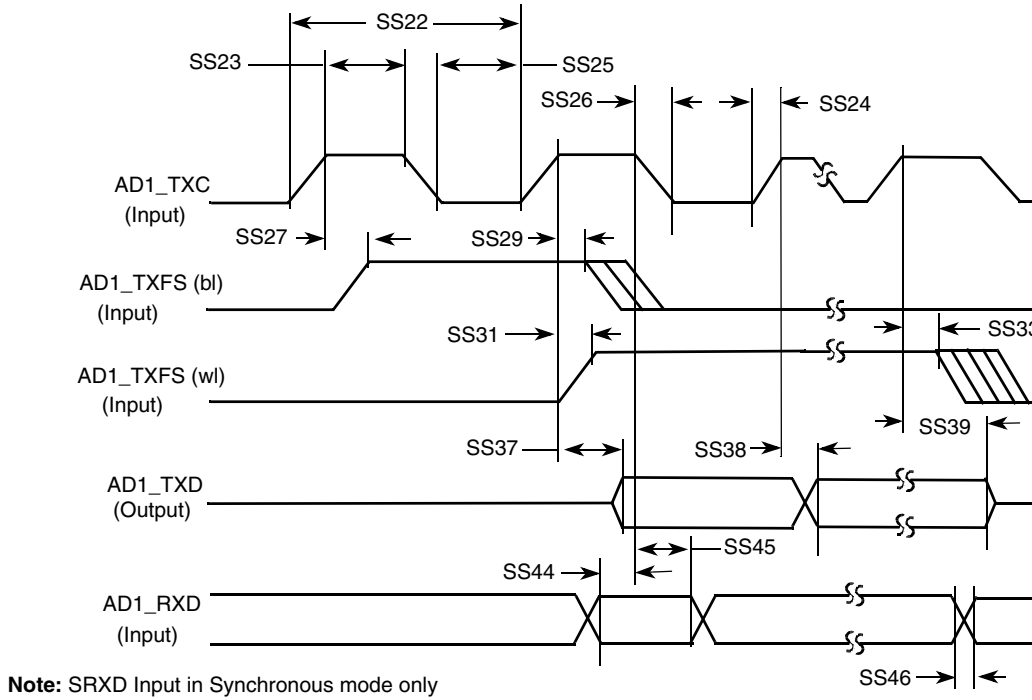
SS22
SS23
SS25
SS26
SS24
AD1_TXC
(Input)
SS27
SS29
AD1_TXFS (bl)
(Input)
SS31
SS33
AD1_TXFS (wl)
(Input)
SS37
SS38
SS39
AD1_TXD
(Output)
SS45
SS44
AD1_RXD
(Input)
SS46

**Note:** SRXD Input in Synchronous mode only